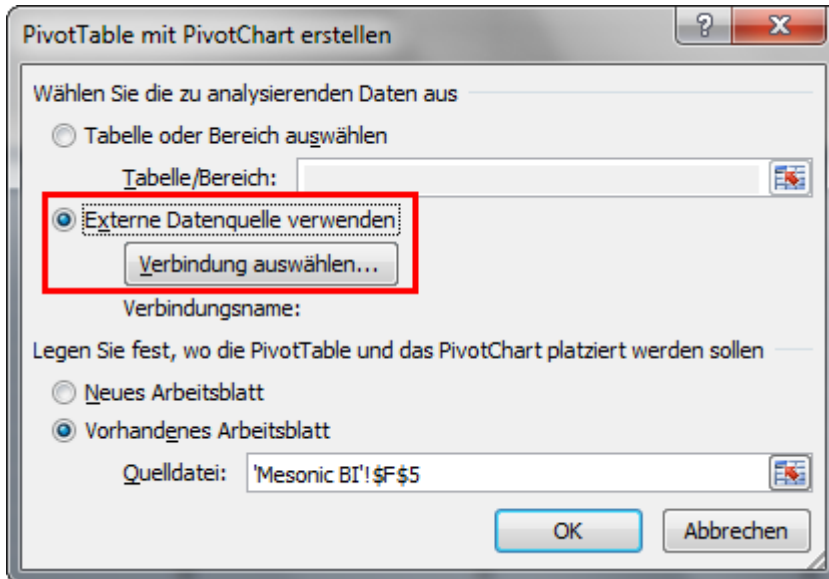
PivotTable mit PivotChart erstellen

?

X

Wählen Sie die zu analysierenden Daten aus

Tabelle oder Bereich auswählen

Tabelle/Bereich:

Externe Datenquelle verwenden

Verbindung auswählen...

Verbindungsname:

Legen Sie fest, wo die PivotTable und das PivotChart platziert werden sollen

Neues Arbeitsblatt

Vorhandenes Arbeitsblatt

Quelldatei: 'Mesonic BI'!$F$5

OK

Abbrechen